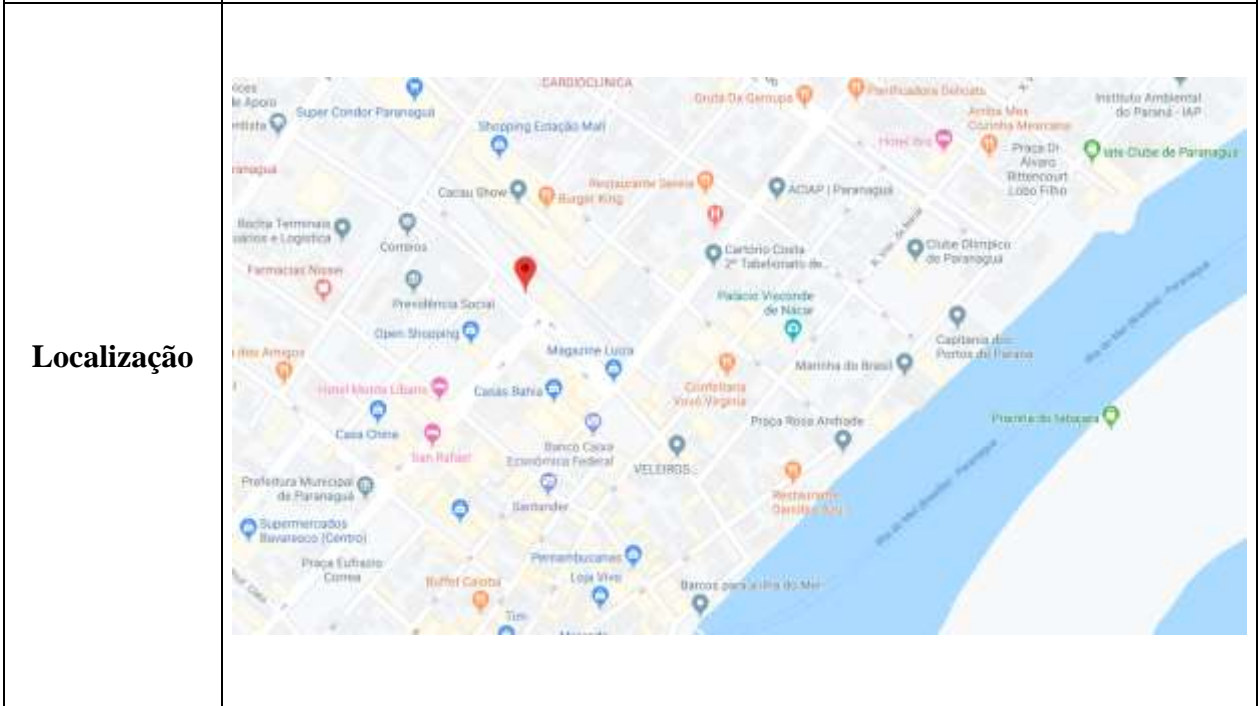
| Localização | |
|---|---|

CARDIOCLINICA
Gruta Da Gamupa
Panificadora Delicata
Instituto Ambiental do Paraná - IAP
Super Condor Paranaguá
Shopping Estação Mall
Hotel Ibis
Armba Mex Cozinha Mexicana
Praça Dr. Alvaro Bittencourt Lobo Filho
Iate Clube de Paranaguá
Cacau Show
Burger King
Restaurante Serena
ACIAP | Paranaguá
Correios
Cartório Costa 2º Tabelionato de...
Clube Olímpico de Paranaguá
Farmácias Nissei
Previdência Social
Palácio Visconde de Nácar
Open Shopping
Capitania dos Portos do Paraná
Magazine Luiza
Marinha do Brasil
Hotel Monte Líbano
Casas Bahia
Confeitaria Vovó Virgínia
Praça Rosa Andrade
Casa China
San Rafael
Banco Caixa Econômica Federal
VELEIROS
Prefeitura Municipal de Paranaguá
Santander
Restaurante
Supermercados Bavaresco (Centro)
Praça Eufrásio Correia
Pernambucanas
Buffet Catoba
Loja Vivo
Barcos para a Ilha do Mel
Tim